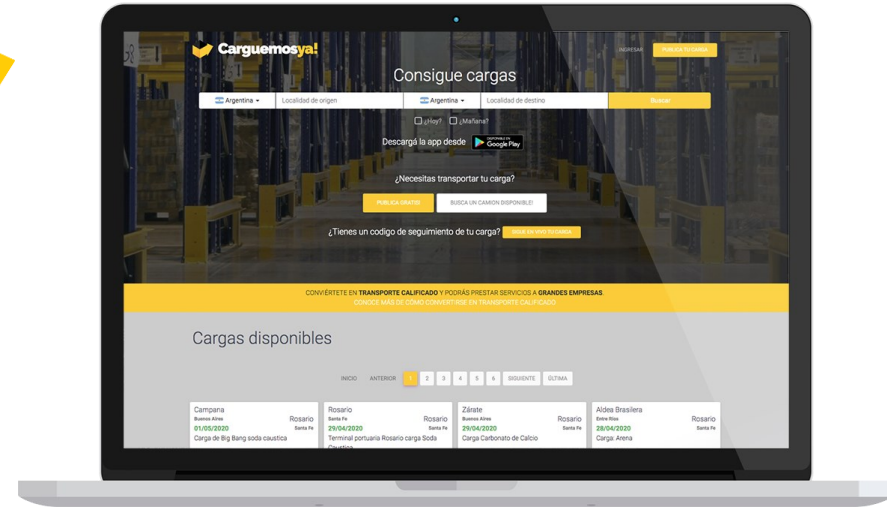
Carguemosya!

INGRESAR PUBLICA TU CARGA

Consigue cargas

Argentina Localidad de origen Argentina Localidad de destino Buscar

¿Hoy? ¿Mañana?

Descargá la app desde DISPONIBLE EN Google Play

¿Necesitas transportar tu carga?

PUBLICA GRATIS BUSCA UN CAMION DISPONIBLE!

¿Tienes un codigo de seguimiento de tu carga? SIGUE EN VIVO TU CARGA

CONVIÉRTETE EN TRANSPORTE CALIFICADO Y PODRÁS PRESTAR SERVICIOS A GRANDES EMPRESAS.
CONOCE MÁS DE CÓMO CONVERTIRSE EN TRANSPORTE CALIFICADO

Cargas disponibles

INICIO ANTERIOR 1 2 3 4 5 6 SIGUIENTE ÚLTIMA

Campana
Buenos Aires
Rosario
Santa Fe
01/05/2020
Carga de Big Bang soda caustica

Rosario
Santa Fe
Rosario
Santa Fe
29/04/2020
Terminal portuaria Rosario carga Soda Caustica

Zárate
Buenos Aires
Rosario
Santa Fe
29/04/2020
Carga Carbonato de Calcio

Aldea Brasilera
Entre Rios
Rosario
Santa Fe
28/04/2020
Carga: Arena